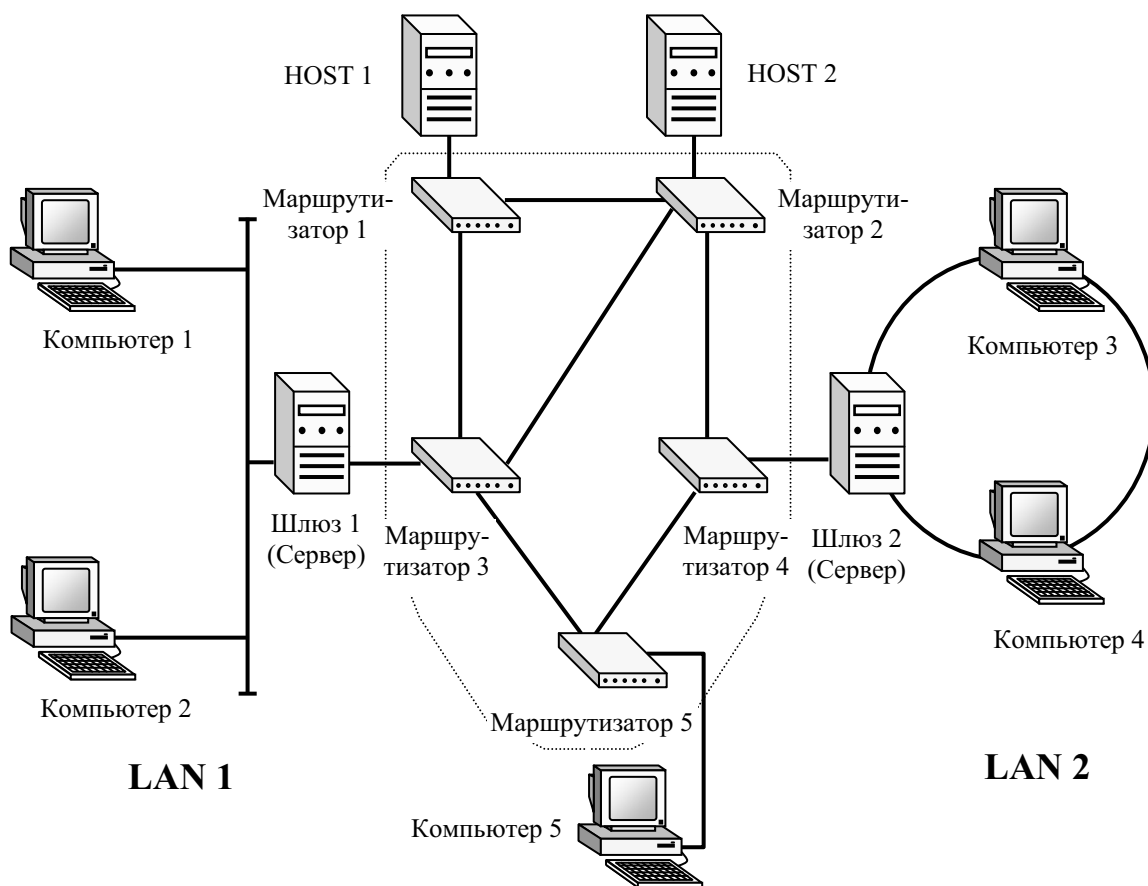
HOST 1

HOST 2

Маршрутизатор 1

Маршрутизатор 2

Компьютер 1

Компьютер 3

Шлюз 1 (Сервер)

Маршрутизатор 3

Маршрутизатор 4

Шлюз 2 (Сервер)

Компьютер 2

Компьютер 4

Маршрутизатор 5

LAN 1

LAN 2

Компьютер 5